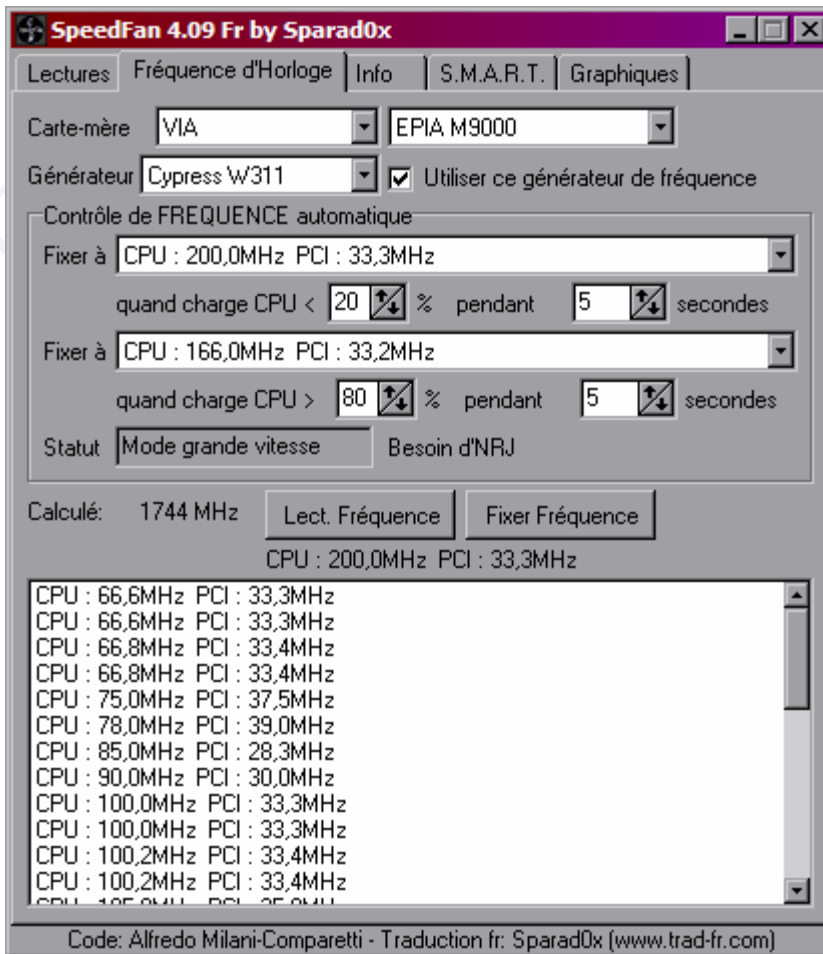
SpeedFan 4.09 Fr by Sparad0x

Lectures | Fréquence d'Horloge | Info | S.M.A.R.T. | Graphiques

Carte-mère VIA EPIA M9000

Générateur Cypress W311 Utiliser ce générateur de fréquence

Contrôle de FREQUENCE automatique

Fixer à CPU : 200,0MHz PCI : 33,3MHz

quand charge CPU < 20 % pendant 5 secondes

Fixer à CPU : 166,0MHz PCI : 33,2MHz

quand charge CPU > 80 % pendant 5 secondes

Statut Mode grande vitesse Besoin d'NRJ

Calculé: 1744 MHz Lect. Fréquence Fixer Fréquence

CPU : 200,0MHz PCI : 33,3MHz

CPU : 66,6MHz PCI : 33,3MHz
CPU : 66,6MHz PCI : 33,3MHz
CPU : 66,8MHz PCI : 33,4MHz
CPU : 66,8MHz PCI : 33,4MHz
CPU : 75,0MHz PCI : 37,5MHz
CPU : 78,0MHz PCI : 39,0MHz
CPU : 85,0MHz PCI : 28,3MHz
CPU : 90,0MHz PCI : 30,0MHz
CPU : 100,0MHz PCI : 33,3MHz
CPU : 100,0MHz PCI : 33,3MHz
CPU : 100,2MHz PCI : 33,4MHz
CPU : 100,2MHz PCI : 33,4MHz
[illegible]

Code: Alfredo Milani-Comparetti - Traduction fr: Sparad0x (www.trad-fr.com)